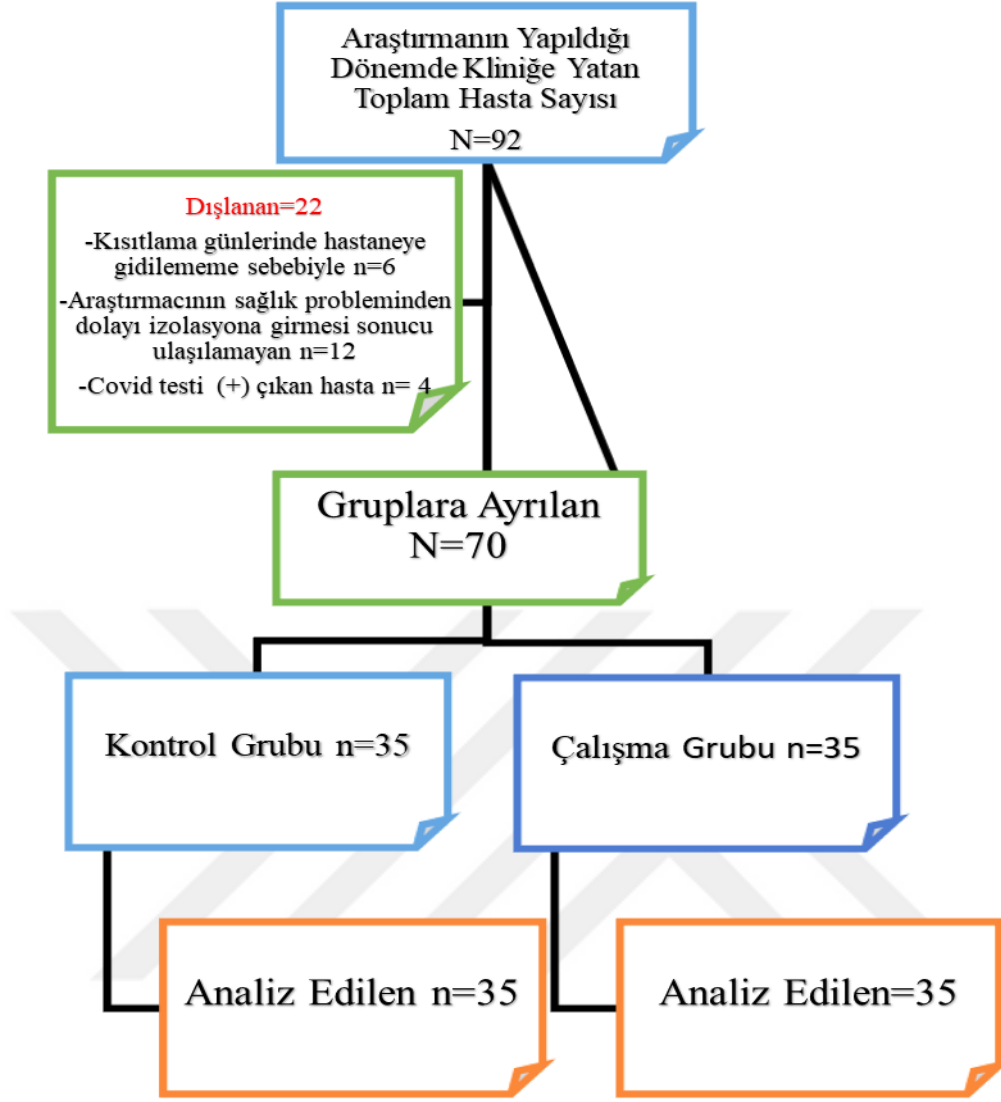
Araştırmanın Yapıldığı Dönemde Kliniğe Yatan Toplam Hasta Sayısı

N=92

Dışlanan=22

-Kısıtlama günlerinde hastaneye gidilememe sebebiyle n=6

-Araştırmacının sağlık probleminden dolayı izolasyona girmesi sonucu ulaşılamayan n=12

-Covid testi (+) çıkan hasta n= 4

Gruplara Ayrılan N=70

Kontrol Grubu n=35

Çalışma Grubu n=35

Analiz Edilen n=35

Analiz Edilen=35